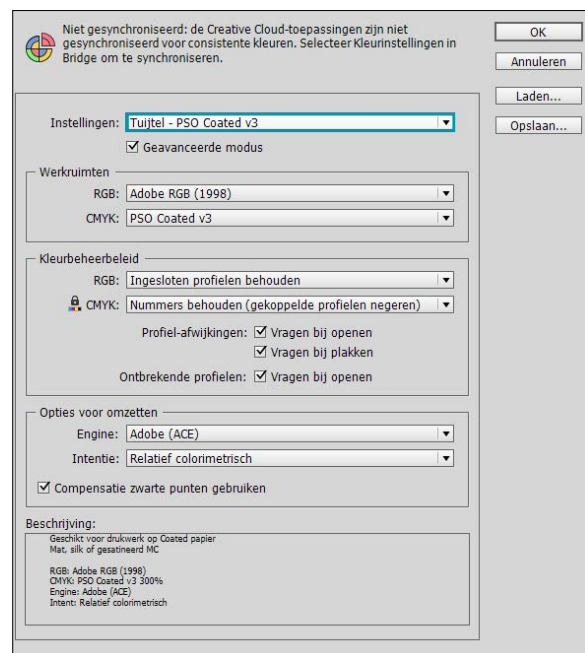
Niet gesynchroniseerd: de Creative Cloud-toepassingen zijn niet gesynchroniseerd voor consistente kleuren. Selecteer Kleurinstellingen in Bridge om te synchroniseren.

OK

Annuleren

Laden...

Opslaan...

Instellingen: Tuijtel - PSO Coated v3

☑ Geavanceerde modus

Werkruimten

RGB: Adobe RGB (1998)

CMYK: PSO Coated v3

Kleurbeheerbeleid

RGB: Ingesloten profielen behouden

CMYK: Nummers behouden (gekoppelde profielen negeren)

Profiel-afwijkingen: ☑ Vragen bij openen

☑ Vragen bij plakken

Ontbrekende profielen: ☑ Vragen bij openen

Opties voor omzetten

Engine: Adobe (ACE)

Intentie: Relatief colorimetrisch

☑ Compensatie zwarte punten gebruiken

Beschrijving:

Geschikt voor drukwerk op Coated papier
Mat, silk of gesatineerd MC

RGB: Adobe RGB (1998)
CMYK: PSO Coated v3 300%
Engine: Adobe (ACE)
Intent: Relatief colorimetrisch